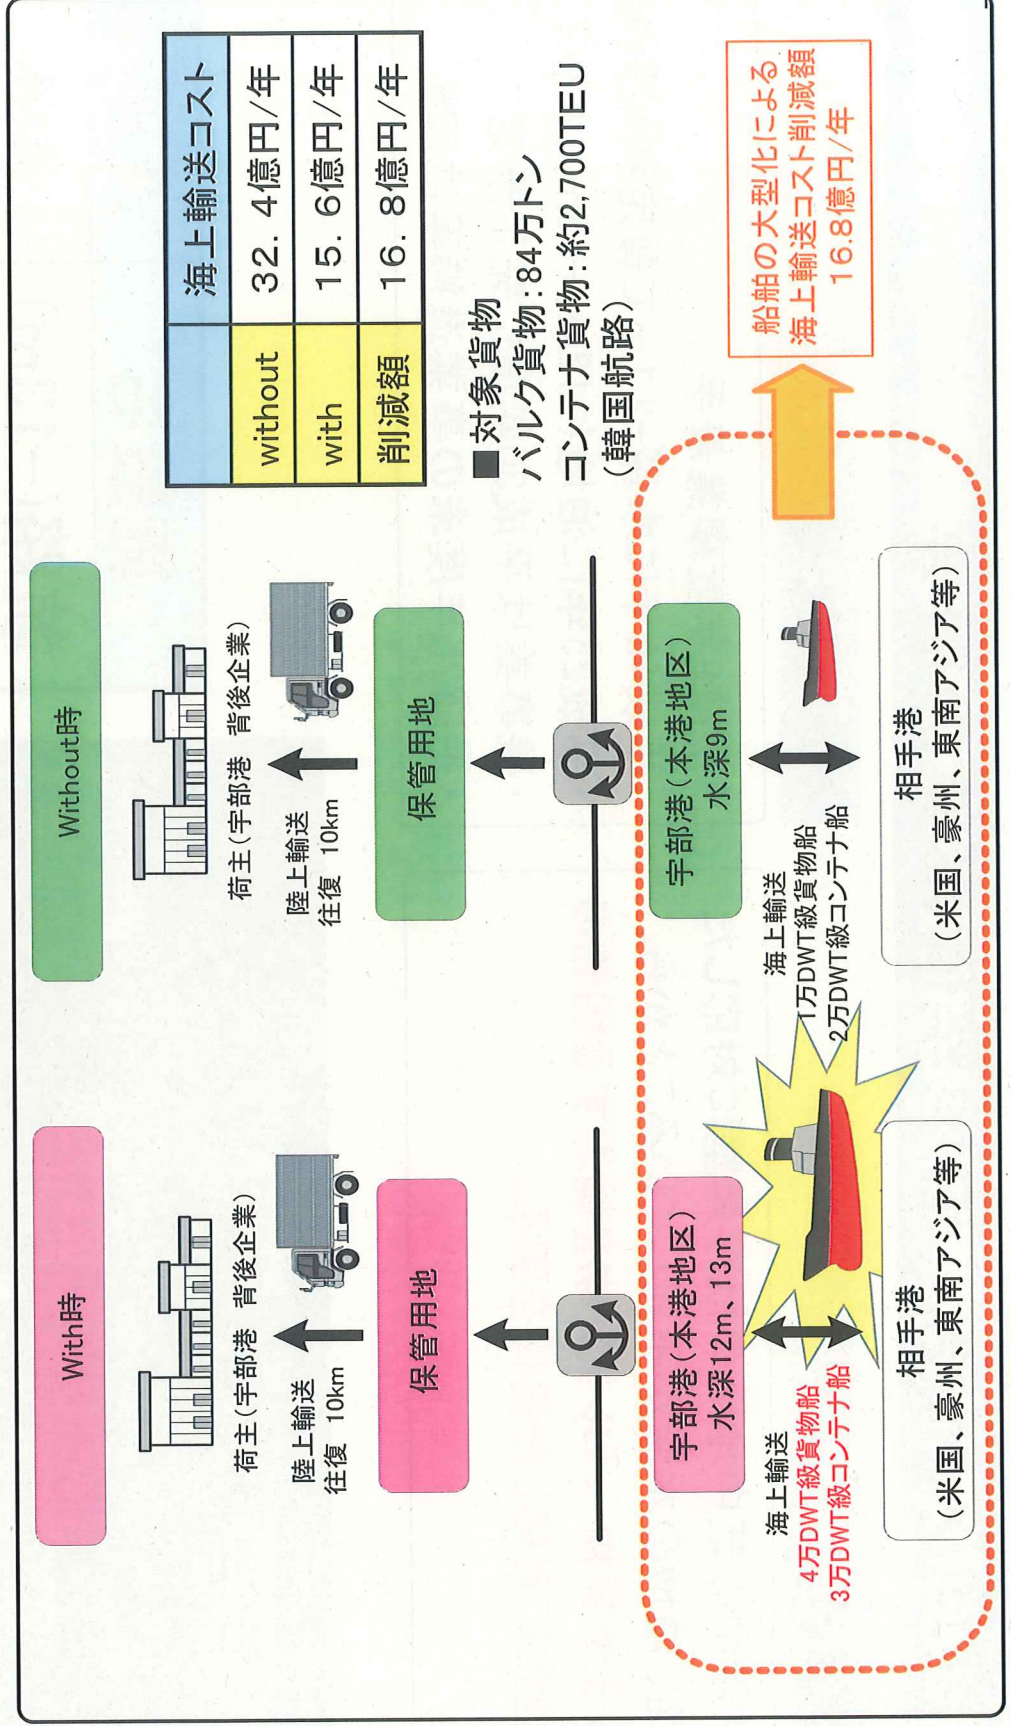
| | 海上輸送コスト |
|---|---|
| without | 32．4億円/年 |
| with | 15．6億円/年 |
| 削減額 | 16．8億円/年 |

■対象貨物
バルク貨物：84万トン
コンテナ貨物：約2,700TEU
（韓国航路）

船舶の大型化による
海上輸送コスト削減額
16.8億円/年

Without時

荷主（宇部港　背後企業）

陸上輸送
往復　10km

保管用地

宇部港（本港地区）
水深9m

海上輸送
1万DWT級貨物船
2万DWT級コンテナ船

相手港
（米国、豪州、東南アジア等）

With時

荷主（宇部港　背後企業）

陸上輸送
往復　10km

保管用地

宇部港（本港地区）
水深12m、13m

海上輸送
4万DWT級貨物船
3万DWT級コンテナ船

相手港
（米国、豪州、東南アジア等）